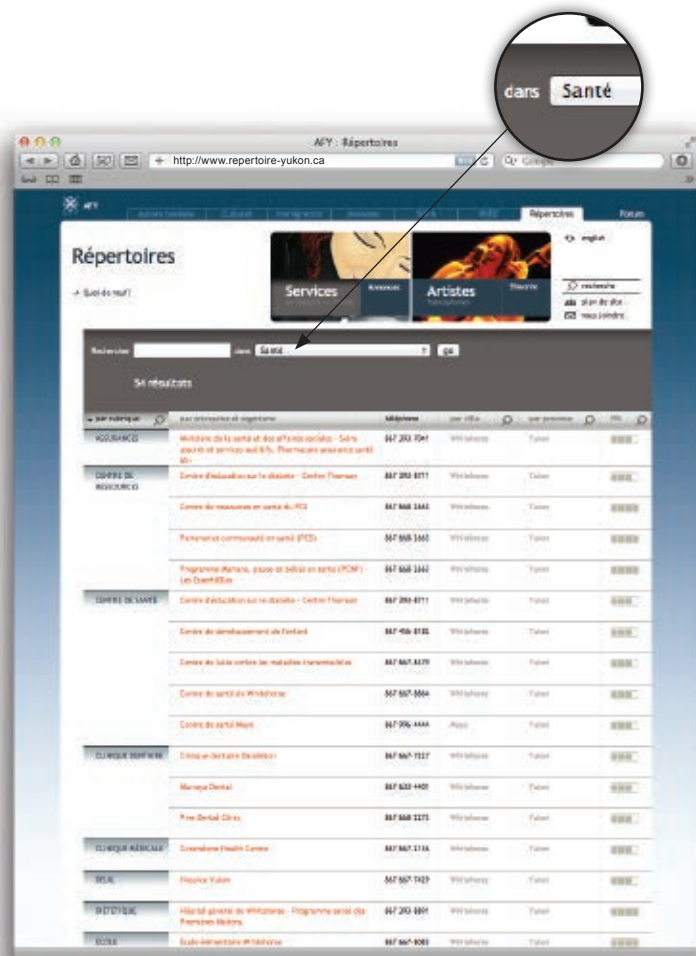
dans Santé

AFY : Répertoires

http://www.repertoire-yukon.ca

Répertoires

Forum

english

Répertoires

→ Quoi de neuf?

Services

Artistes

recherche

plan du site

nous joindre

Rechercher

dans

Santé

go

54 résultats

par rubrique

par entreprise et organisme

téléphone

par ville

par province

ASSURANCE

Ministère de la santé et des affaires sociales - Soins assurés et services auxiliaires. Pharmacare assurance santé

867 393 7041

Whitehorse

Yukon

CENTRE DE RESSOURCES

Centre d'éducation sur le diabète - Centre Thomson

867 393 8771

Whitehorse

Yukon

Centre de ressources en santé du FCS

867 668 2663

Whitehorse

Yukon

Partenariat communauté en santé (PCS)

867 668 2663

Whitehorse

Yukon

Programme Maman, papa et bébé en santé (PCNP) - Les Essentielles

867 668 2663

Whitehorse

Yukon

CENTRE DE SANTÉ

Centre d'éducation sur le diabète - Centre Thomson

867 393 8771

Whitehorse

Yukon

Centre de développement de l'enfant

867 456 8182

Whitehorse

Yukon

Centre de lutte contre les maladies transmissibles

867 667 8323

Whitehorse

Yukon

Centre de santé de Whitehorse

867 667 8864

Whitehorse

Yukon

Centre de santé Mayo

867 996 4444

Mayo

Yukon

CLINIQUE DENTAIRE

Clinique dentaire Excelsior

867 667 7227

Whitehorse

Yukon

Klondyke Dental

867 633 4401

Whitehorse

Yukon

Pine Dental Clinic

867 668 2275

Whitehorse

Yukon

CLINIQUE MÉDICALE

Greenstone Health Centre

867 667 2116

Whitehorse

Yukon

DEUIL

Hospice Yukon

867 667 7429

Whitehorse

Yukon

INSTITUTION

Hôpital général de Whitehorse - Programme santé des Premières Nations

867 393 8891

Whitehorse

Yukon

ÉCOLE

École élémentaire Whitehorse

867 667 8083

Whitehorse

Yukon